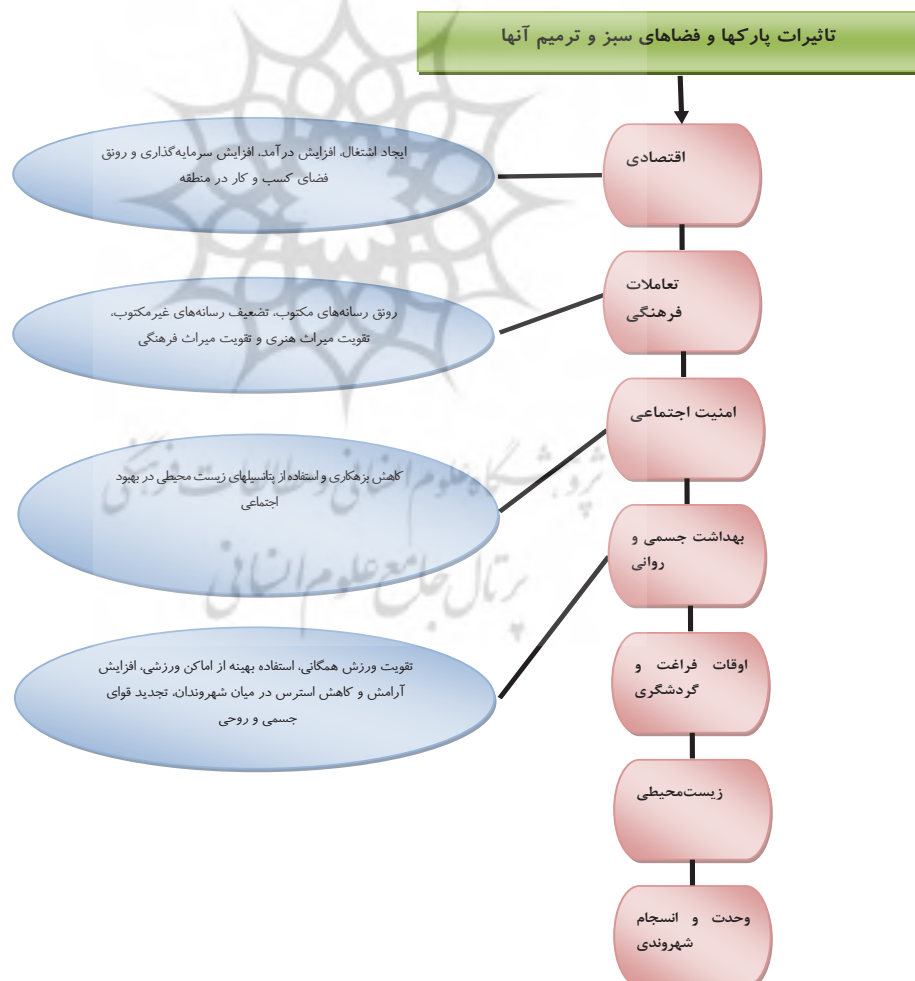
تاثیرات پارکها و فضاهای سبز و ترمیم آنها

اقتصادی

ایجاد اشتغال، افزایش درآمد، افزایش سرمایه‌گذاری و رونق فضای کسب و کار در منطقه

تعاملات فرهنگی

رونق رسانه‌های مکتوب، تضعیف رسانه‌های غیرمکتوب، تقویت میراث هنری و تقویت میراث فرهنگی

امنیت اجتماعی

کاهش بزهکاری و استفاده از پتانسیلهای زیست محیطی در بهبود اجتماعی

بهداشت جسمی و روانی

تقویت ورزش همگانی، استفاده بهینه از اماکن ورزشی، افزایش آرامش و کاهش استرس در میان شهروندان، تجدید قوای جسمی و روحی

اوقات فراغت و گردشگری

زیست‌محیطی

وحدت و انسجام شهروندی

پژوهشگاه علوم انسانی و مطالعات فرهنگی
پرتال جامع علوم انسانی